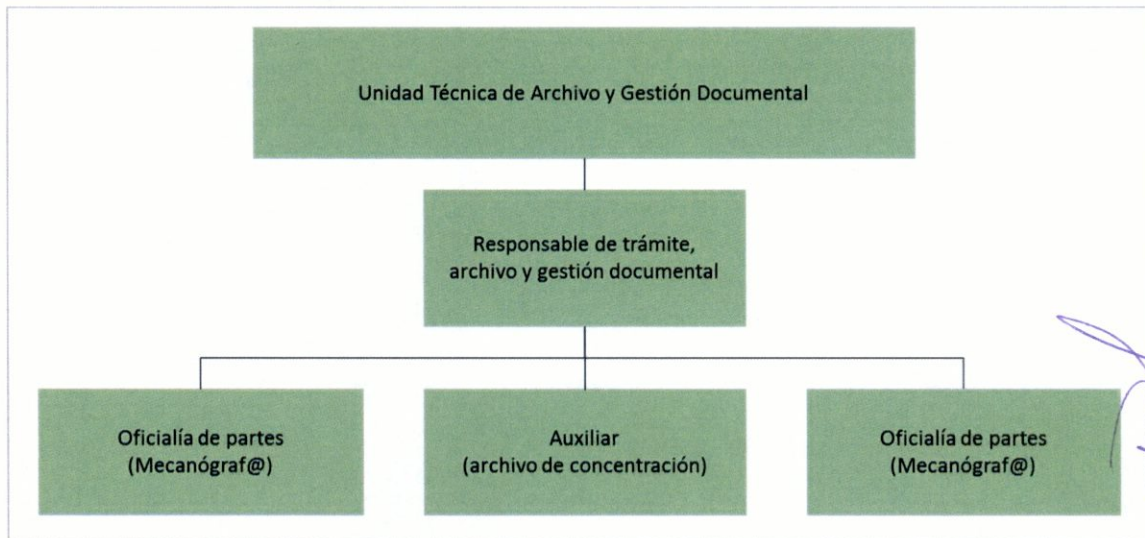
Unidad Técnica de Archivo y Gestión Documental

Responsable de trámite, archivo y gestión documental

Oficialía de partes (Mecanógraf@)

Auxiliar (archivo de concentración)

Oficialía de partes (Mecanógraf@)